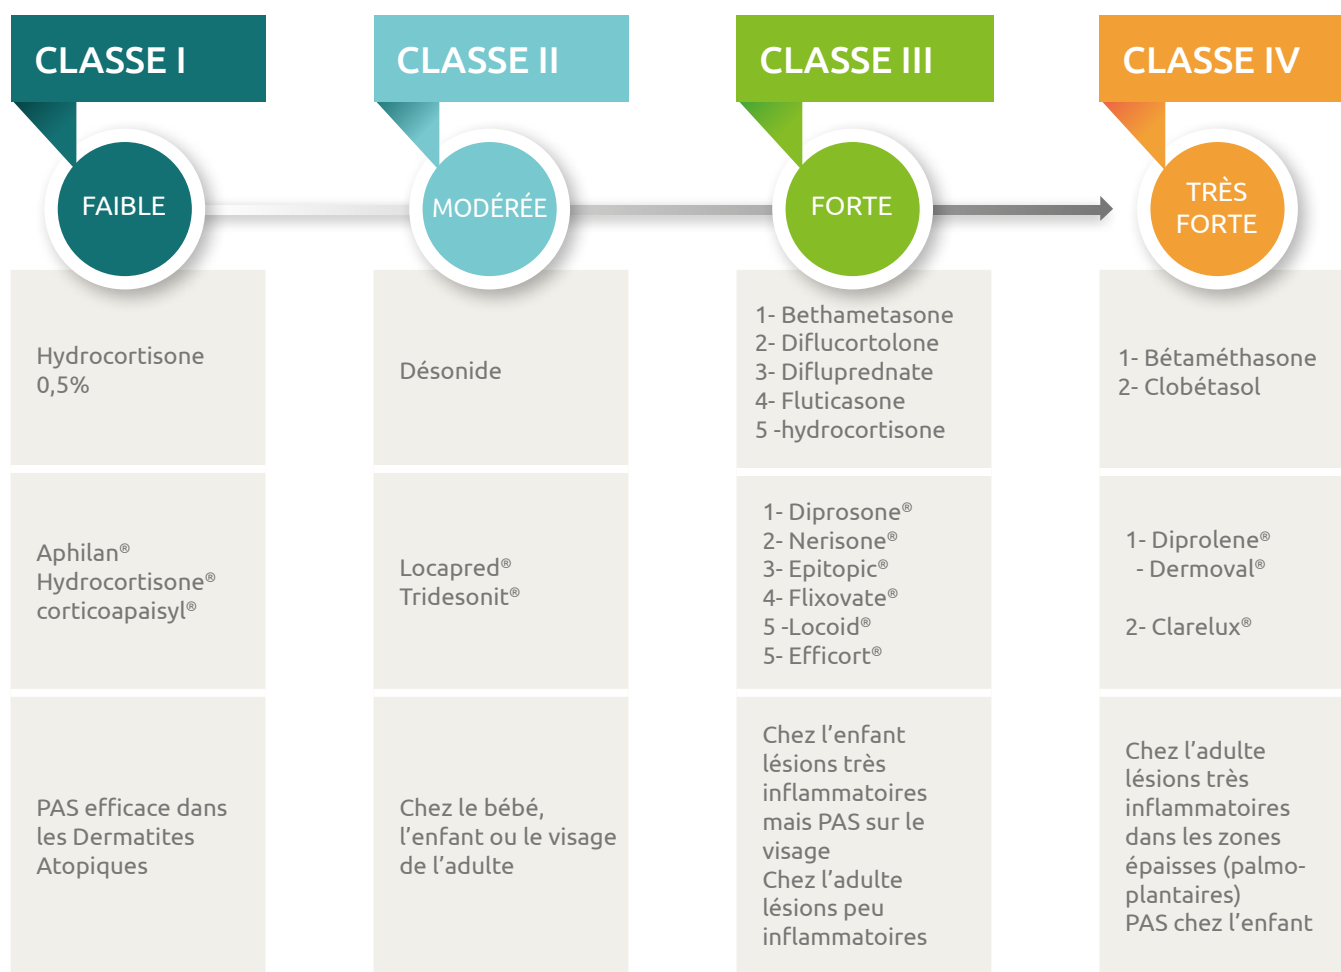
CLASSE I
FAIBLE

Hydrocortisone 0,5%

Aphilan®
Hydrocortisone®
corticoapaisyl®

PAS efficace dans les Dermatites Atopiques

CLASSE II
MODÉRÉE

Désonide

Locapred®
Tridesonit®

Chez le bébé, l'enfant ou le visage de l'adulte

CLASSE III
FORTE

1- Bethametasone
2- Diflucortolone
3- Diflupred­nate
4- Fluticasone
5 -hydrocortisone

1- Diprosone®
2- Nerisone®
3- Epitopic®
4- Flixovate®
5 -Locoid®
5- Efficort®

Chez l'enfant lésions très inflammatoires mais PAS sur le visage
Chez l'adulte lésions peu inflammatoires

CLASSE IV
TRÈS FORTE

1- Bétaméthasone
2- Clobétasol

1- Diprolene®
- Dermoval®

2- Clarelux®

Chez l'adulte lésions très inflammatoires dans les zones épaisses (palmo-plantaires)
PAS chez l'enfant